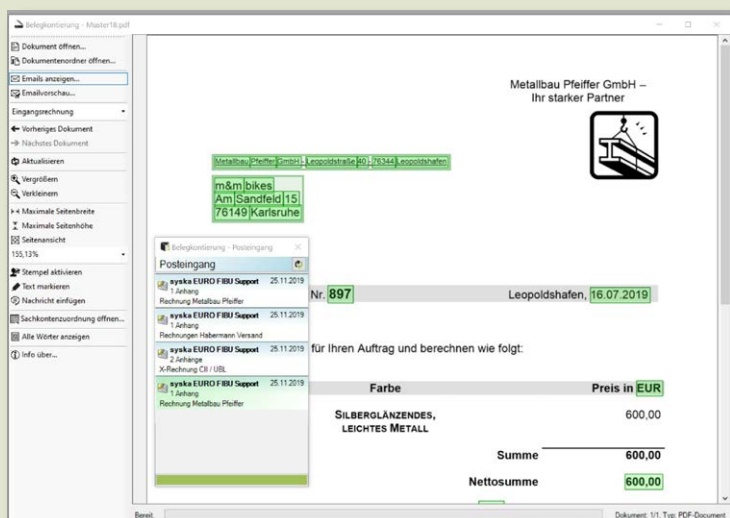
Belegkontierung - Master18.pdf

Dokument öffnen...
Dokumentenordner öffnen...
Emails anzeigen...
Emailvorschau...
Eingangsrechnung
Vorheriges Dokument
Nächstes Dokument
Aktualisieren
Vergrößern
Verkleinern
Maximale Seitenbreite
Maximale Seitenhöhe
Seitenansicht
155,13%
Stempel aktivieren
Text markieren
Nachricht einfügen
Sachkontenzuordnung öffnen...
Alle Wörter anzeigen
Info über...

Belegkontierung - Posteingang
Posteingang
syska EURO FIBU Support 25.11.2019
1 Anhang
Rechnung Metallbau Pfeiffer
syska EURO FIBU Support 25.11.2019
1 Anhang
Rechnungen Habermann Versand
syska EURO FIBU Support 25.11.2019
2 Anhänge
X-Rechnung CII / UBL
syska EURO FIBU Support 25.11.2019
1 Anhang
Rechnung Metallbau Pfeiffer

Metallbau Pfeiffer GmbH –
Ihr starker Partner

Metallbau Pfeiffer GmbH - Leopoldstraße 40 - 76344 Leopoldshafen

m&m bikes
Am Sandfeld 15
76149 Karlsruhe

Nr. 897
Leopoldshafen, 16.07.2019

für Ihren Auftrag und berechnen wie folgt:

| Farbe | Preis in EUR |
|---|---|
| SILBERGLÄNZENDES, LEICHTES METALL | 600,00 |
| Summe | 600,00 |
| Nettosumme | 600,00 |

Bereit.
Dokument: 1/1, Typ: PDF-Document